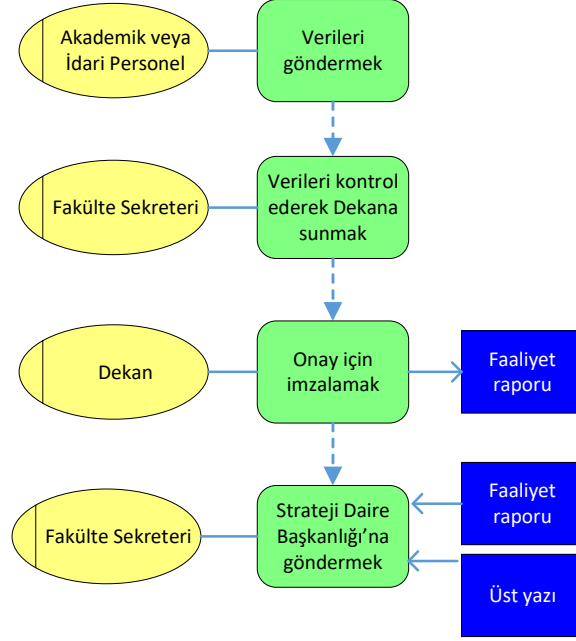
Akademik veya İdari Personel

Verileri göndermek

Fakülte Sekreteri

Verileri kontrol ederek Dekana sunmak

Dekan

Onay için imzalamak

Faaliyet raporu

Fakülte Sekreteri

Strateji Daire Başkanlığı'na göndermek

Faaliyet raporu

Üst yazı